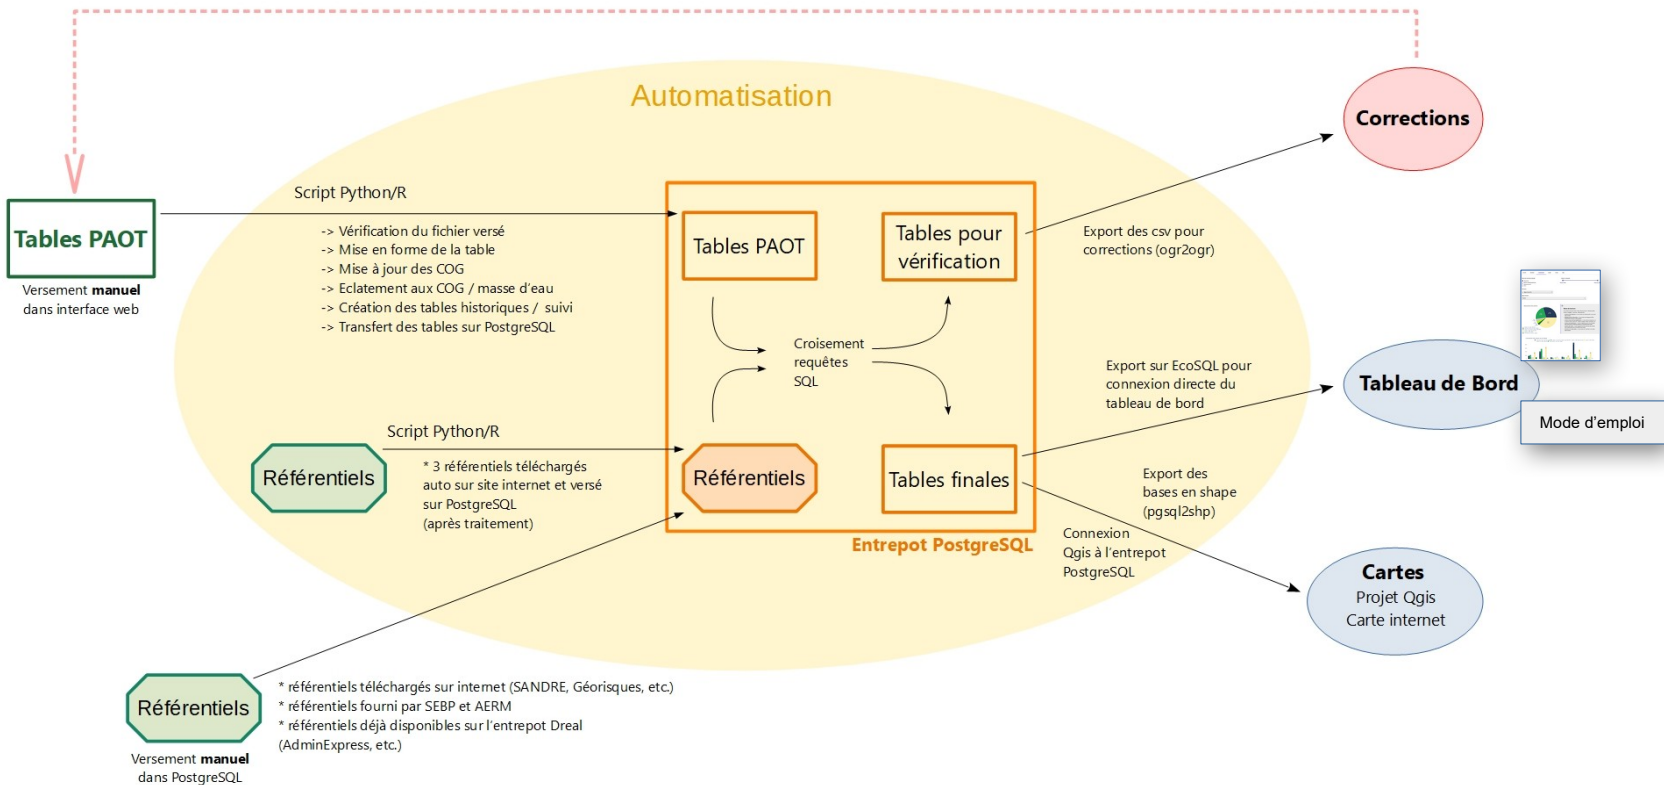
Automatisation

Corrections

Tables PAOT

Versement **manuel** dans interface web

Script Python/R

-> Vérification du fichier versé
-> Mise en forme de la table
-> Mise à jour des COG
-> Eclatement aux COG / masse d'eau
-> Création des tables historiques / suivi
-> Transfert des tables sur PostgreSQL

Tables PAOT

Tables pour vérification

Export des csv pour corrections (ogr2ogr)

Croisement requêtes SQL

Export sur EcoSQL pour connexion directe du tableau de bord

Tableau de Bord

Mode d'emploi

Script Python/R

Référentiels

* 3 référentiels téléchargés auto sur site internet et versé sur PostgreSQL (après traitement)

Référentiels

Tables finales

Export des bases en shape (pgsql2shp)

Connexion Qgis à l'entrepot PostgreSQL

Entrepot PostgreSQL

Cartes
Projet Qgis
Carte internet

Référentiels

Versement **manuel** dans PostgreSQL

* référentiels téléchargés sur internet (SANDRE, Géorisques, etc.)
* référentiels fourni par SEBP et AERM
* référentiels déjà disponibles sur l'entrepot Dreal (AdminExpress, etc.)